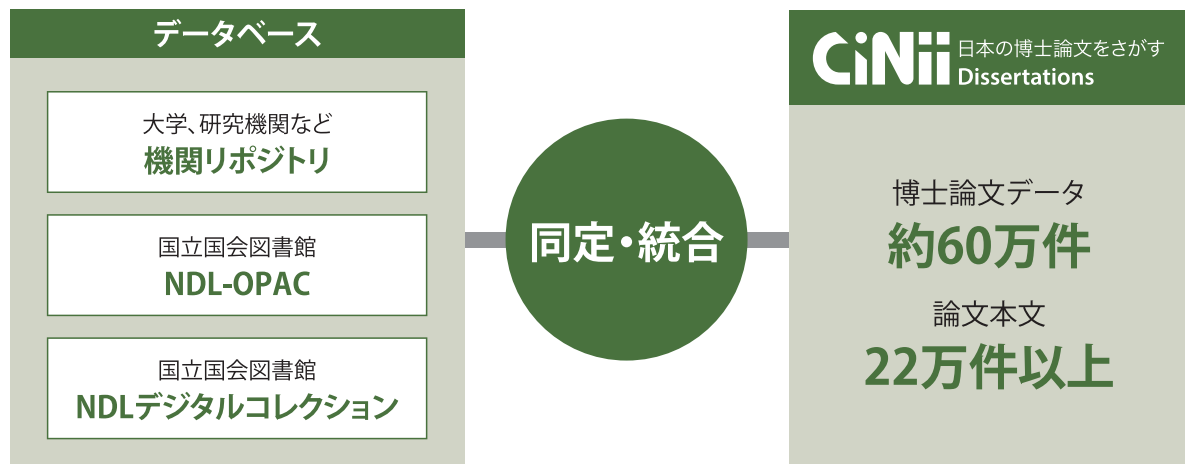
データベース

大学、研究機関など
機関リポジトリ

国立国会図書館
NDL-OPAC

国立国会図書館
NDLデジタルコレクション

同定・統合

CiNii 日本の博士論文をさがす
Dissertations

博士論文データ
約60万件

論文本文
22万件以上